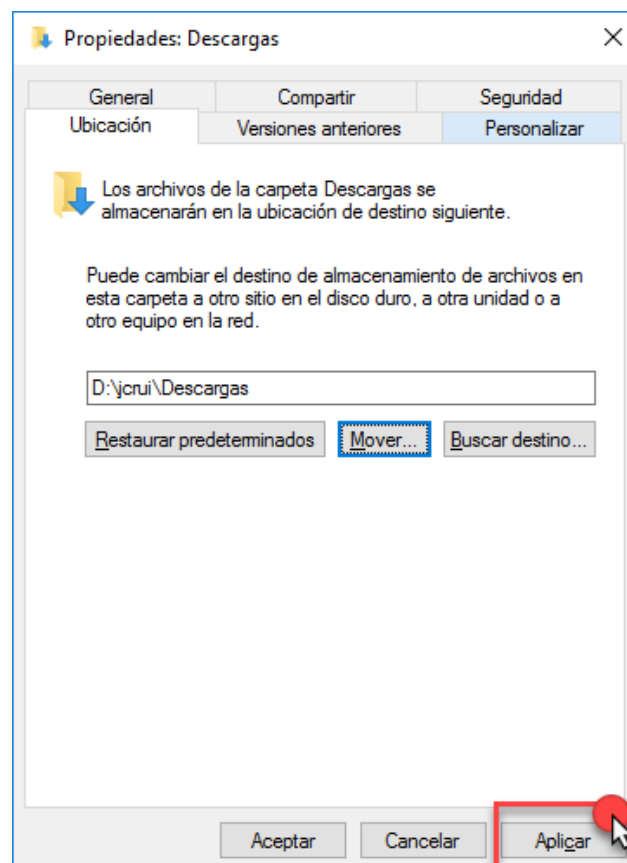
Propiedades: Descargas

×

General

Compartir

Seguridad

Ubicación

Versiones anteriores

Personalizar

Los archivos de la carpeta Descargas se almacenarán en la ubicación de destino siguiente.

Puede cambiar el destino de almacenamiento de archivos en esta carpeta a otro sitio en el disco duro, a otra unidad o a otro equipo en la red.

D:\jcrui\Descargas

Restaurar predeterminados

Mover...

Buscar destino...

Aceptar

Cancelar

Aplicar